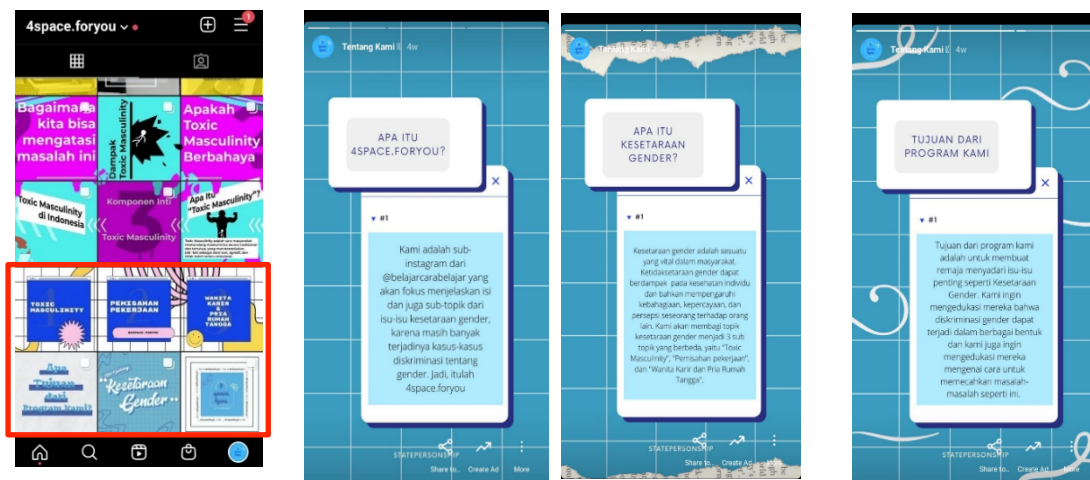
4space.foryou

Bagaimana kita bisa mengatasi masalah ini

Dampak Toxic Masculinity

Apakah Toxic Masculinity Berbahaya

Toxic Masculinity di Indonesia

Komponen Inti Toxic Masculinity

Apa itu "Toxic Masculinity"?

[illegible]

TOXIC MASCULINITY

PEMISAHAN PEKERJAAN

WANITA KARIR & PRIA RUMAH TANGGA

Apa Tujuan dari Program Kami?

Kesetaraan Gender

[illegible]

Tentang Kami 4w

APA ITU 4SPACE.FORYOU?

#1

Kami adalah sub-instagram dari @belajarcarabelajar yang akan fokus menjelaskan isi dan juga sub-topik dari isu-isu kesetaraan gender, karena masih banyak terjadinya kasus-kasus diskriminasi tentang gender. Jadi, itulah 4space.foryou

STATEPERSONSHIP

Share to... Create Ad More

Tentang Kami 4w

APA ITU KESETARAAN GENDER?

#1

Kesetaraan gender adalah sesuatu yang vital dalam masyarakat. Ketidaksetaraan gender dapat berdampak pada kesehatan individu dan bahkan mempengaruhi kebahagiaan, kepercayaan, dan persepsi seseorang terhadap orang lain. Kami akan membagi topik kesetaraan gender menjadi 3 sub topik yang berbeda, yaitu "Toxic Masculinity", "Pemisahan pekerjaan", dan "Wanita Karir dan Pria Rumah Tangga".

STATEPERSONSHIP

Share to... Create Ad More

Tentang Kami 4w

TUJUAN DARI PROGRAM KAMI

#1

Tujuan dari program kami adalah untuk membuat remaja menyadari isu-isu penting seperti Kesetaraan Gender. Kami ingin mengedukasi mereka bahwa diskriminasi gender dapat terjadi dalam berbagai bentuk dan kami juga ingin mengedukasi mereka mengenai cara untuk memecahkan masalah-masalah seperti ini.

Share to... Create Ad More